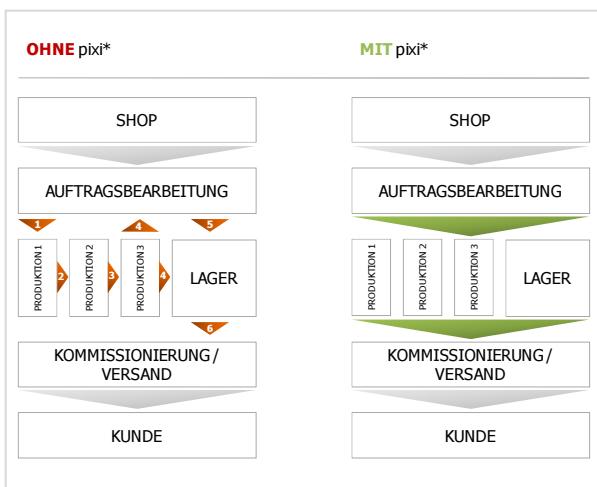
OHNE pixi*

SHOP

AUFTRAGSBEARBEITUNG

1

4

5

PRODUKTION 1

2

PRODUKTION 2

3

PRODUKTION 3

4

LAGER

6

KOMMISSIONIERUNG / VERSAND

KUNDE

MIT pixi*

SHOP

AUFTRAGSBEARBEITUNG

PRODUKTION 1

PRODUKTION 2

PRODUKTION 3

LAGER

KOMMISSIONIERUNG / VERSAND

KUNDE